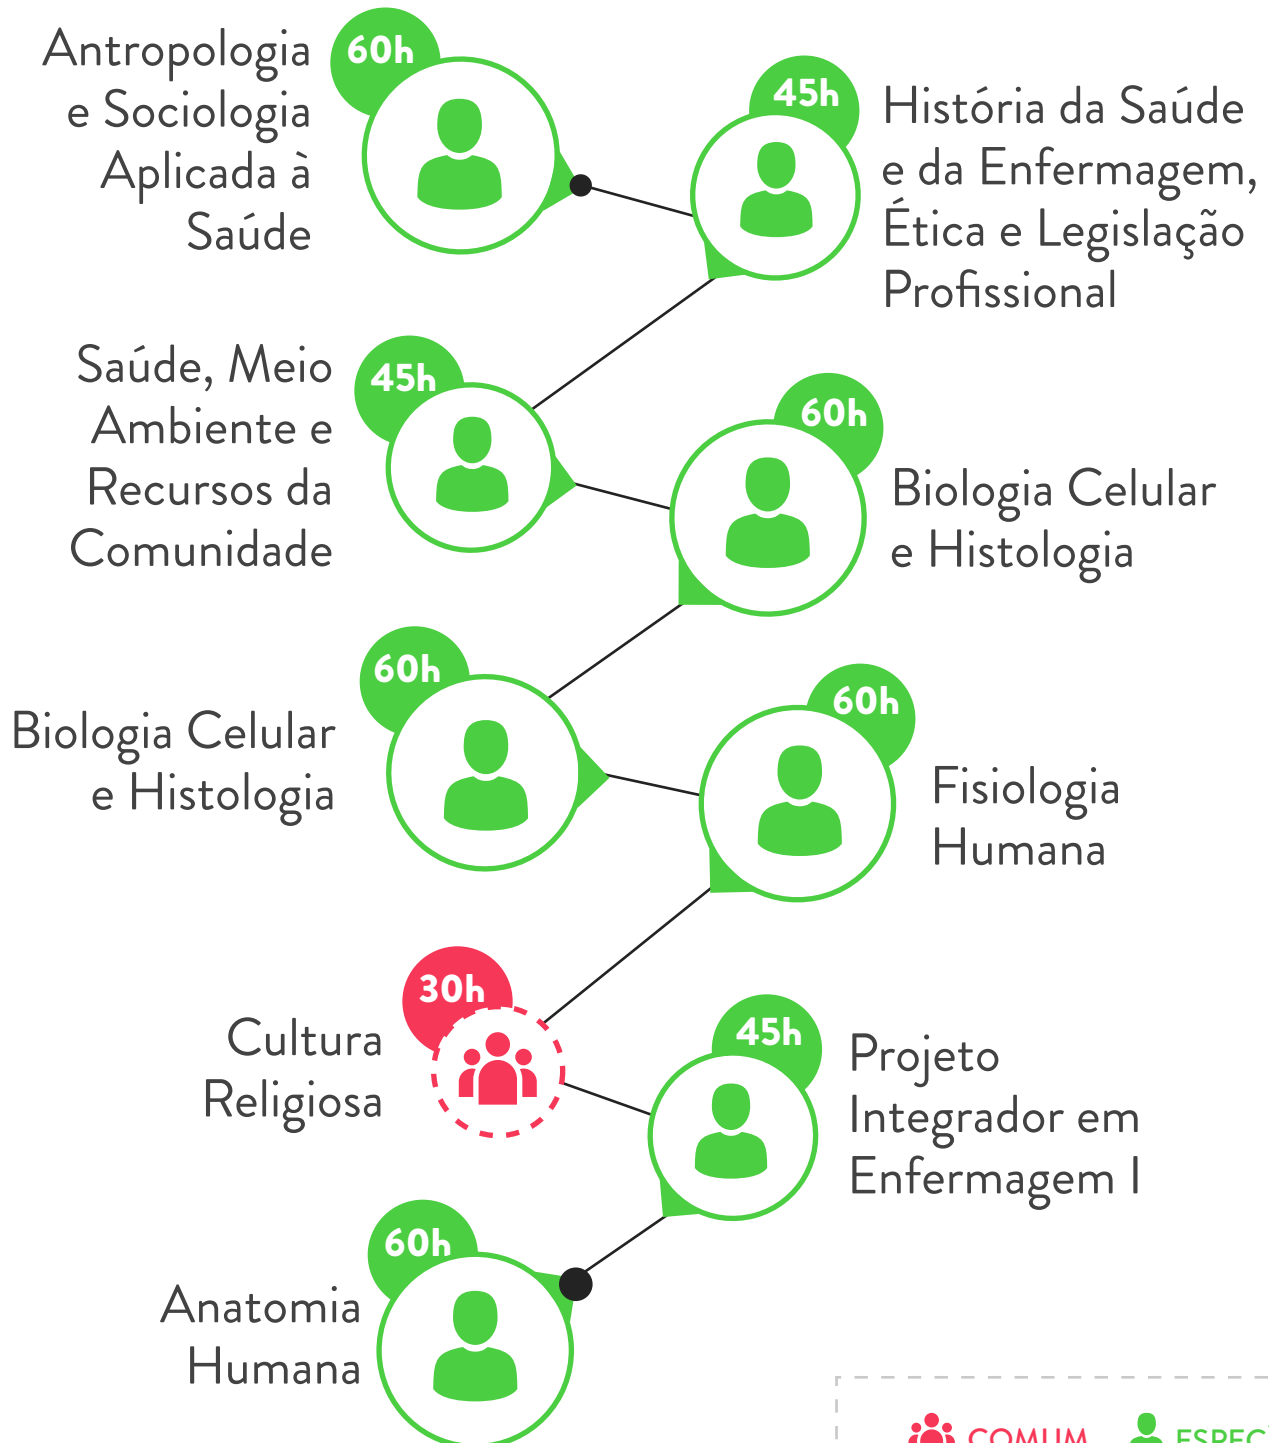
60h
Antropologia e Sociologia Aplicada à Saúde

45h
História da Saúde e da Enfermagem, Ética e Legislação Profissional

45h
Saúde, Meio Ambiente e Recursos da Comunidade

60h
Biologia Celular e Histologia

60h
Biologia Celular e Histologia

60h
Fisiologia Humana

30h
Cultura Religiosa

45h
Projeto Integrador em Enfermagem I

60h
Anatomia Humana

COMUM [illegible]
ESPEC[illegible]